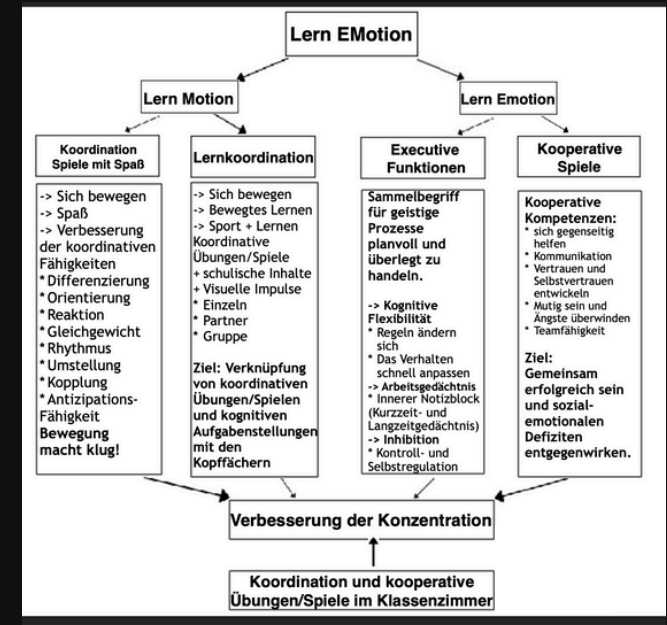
Lern EMotion

Lern Motion

Lern Emotion

Koordination Spiele mit Spaß

-> Sich bewegen
-> Spaß
-> Verbesserung der koordinativen Fähigkeiten
* Differenzierung
* Orientierung
* Reaktion
* Gleichgewicht
* Rhythmus
* Umstellung
* Kopplung
* Antizipations-Fähigkeit
Bewegung macht klug!

Lernkoordination

-> Sich bewegen
-> Bewegtes Lernen
-> Sport + Lernen
Koordinative Übungen/Spiele
+ schulische Inhalte
+ Visuelle Impulse
* Einzeln
* Partner
* Gruppe

Ziel: Verknüpfung von koordinativen Übungen/Spielen und kognitiven Aufgabenstellungen mit den Kopffächern

Executive Funktionen

Sammelbegriff für geistige Prozesse planvoll und überlegt zu handeln.

-> Kognitive Flexibilität
* Regeln ändern sich
* Das Verhalten schnell anpassen
-> Arbeitsgedächtnis
* Innerer Notizblock (Kurzzeit- und Langzeitgedächtnis)
-> Inhibition
* Kontroll- und Selbstregulation

Kooperative Spiele

Kooperative Kompetenzen:
* sich gegenseitig helfen
* Kommunikation
* Vertrauen und Selbstvertrauen entwickeln
* Mutig sein und Ängste überwinden
* Teamfähigkeit

Ziel: Gemeinsam erfolgreich sein und sozial-emotionalen Defiziten entgegenwirken.

Verbesserung der Konzentration

Koordination und kooperative Übungen/Spiele im Klassenzimmer